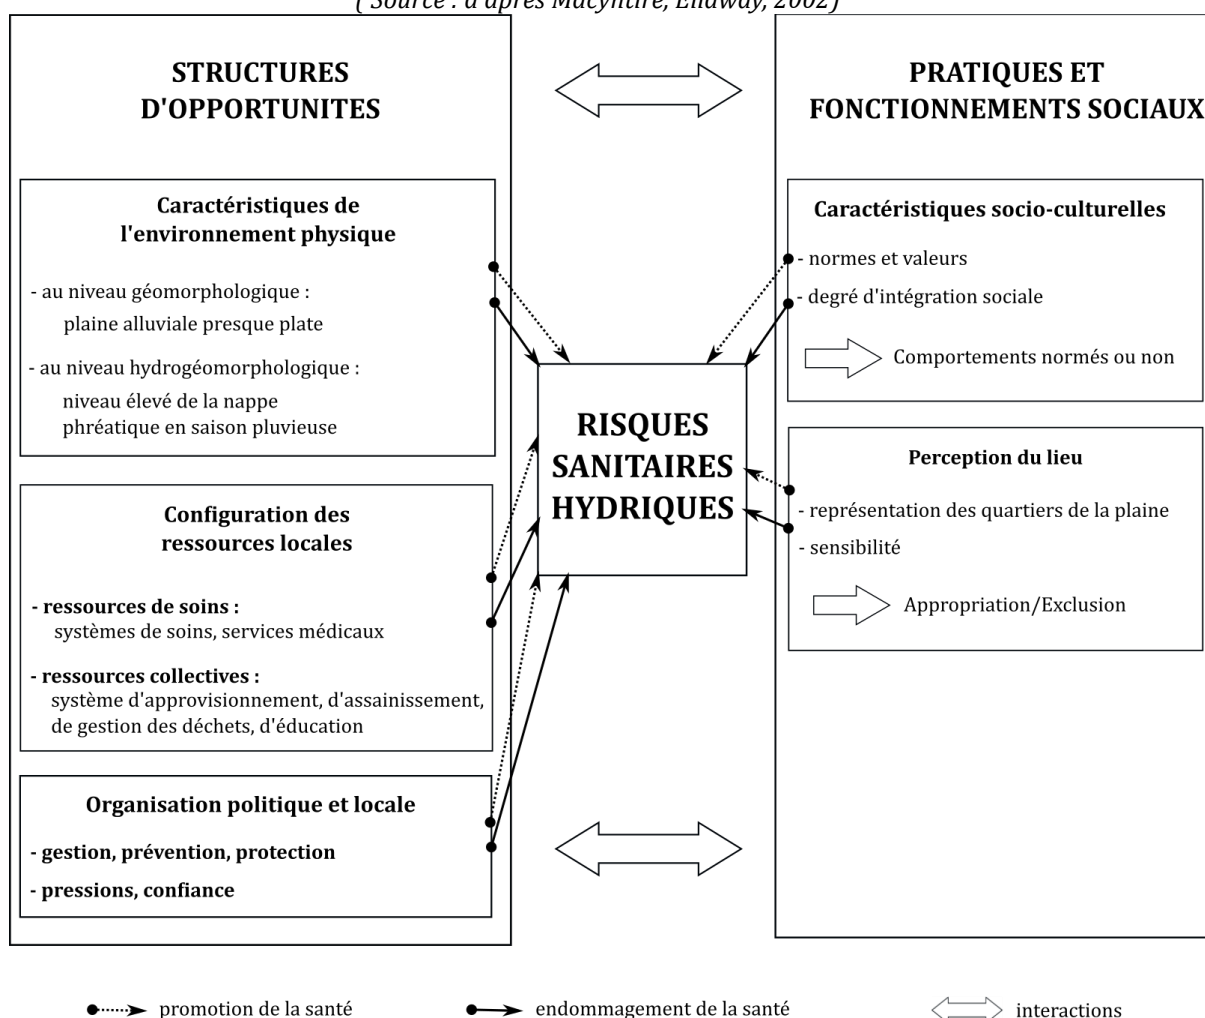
( Source : d'après Macyntire, Ellaway, 2002 )

STRUCTURES D'OPPORTUNITES

Caractéristiques de l'environnement physique

- au niveau géomorphologique :
plaine alluviale presque plate

- au niveau hydrogéomorphologique :
niveau élevé de la nappe phréatique en saison pluvieuse

Configuration des ressources locales

- ressources de soins :
systèmes de soins, services médicaux

- ressources collectives :
système d'approvisionnement, d'assainissement, de gestion des déchets, d'éducation

Organisation politique et locale

- gestion, prévention, protection

- pressions, confiance

RISQUES SANITAIRES HYDRIQUES

PRATIQUES ET FONCTIONNEMENTS SOCIAUX

Caractéristiques socio-culturelles

- normes et valeurs

- degré d'intégration sociale

Comportements normés ou non

Perception du lieu

- représentation des quartiers de la plaine

- sensibilité

Appropriation/Exclusion

promotion de la santé

endommagement de la santé

interactions